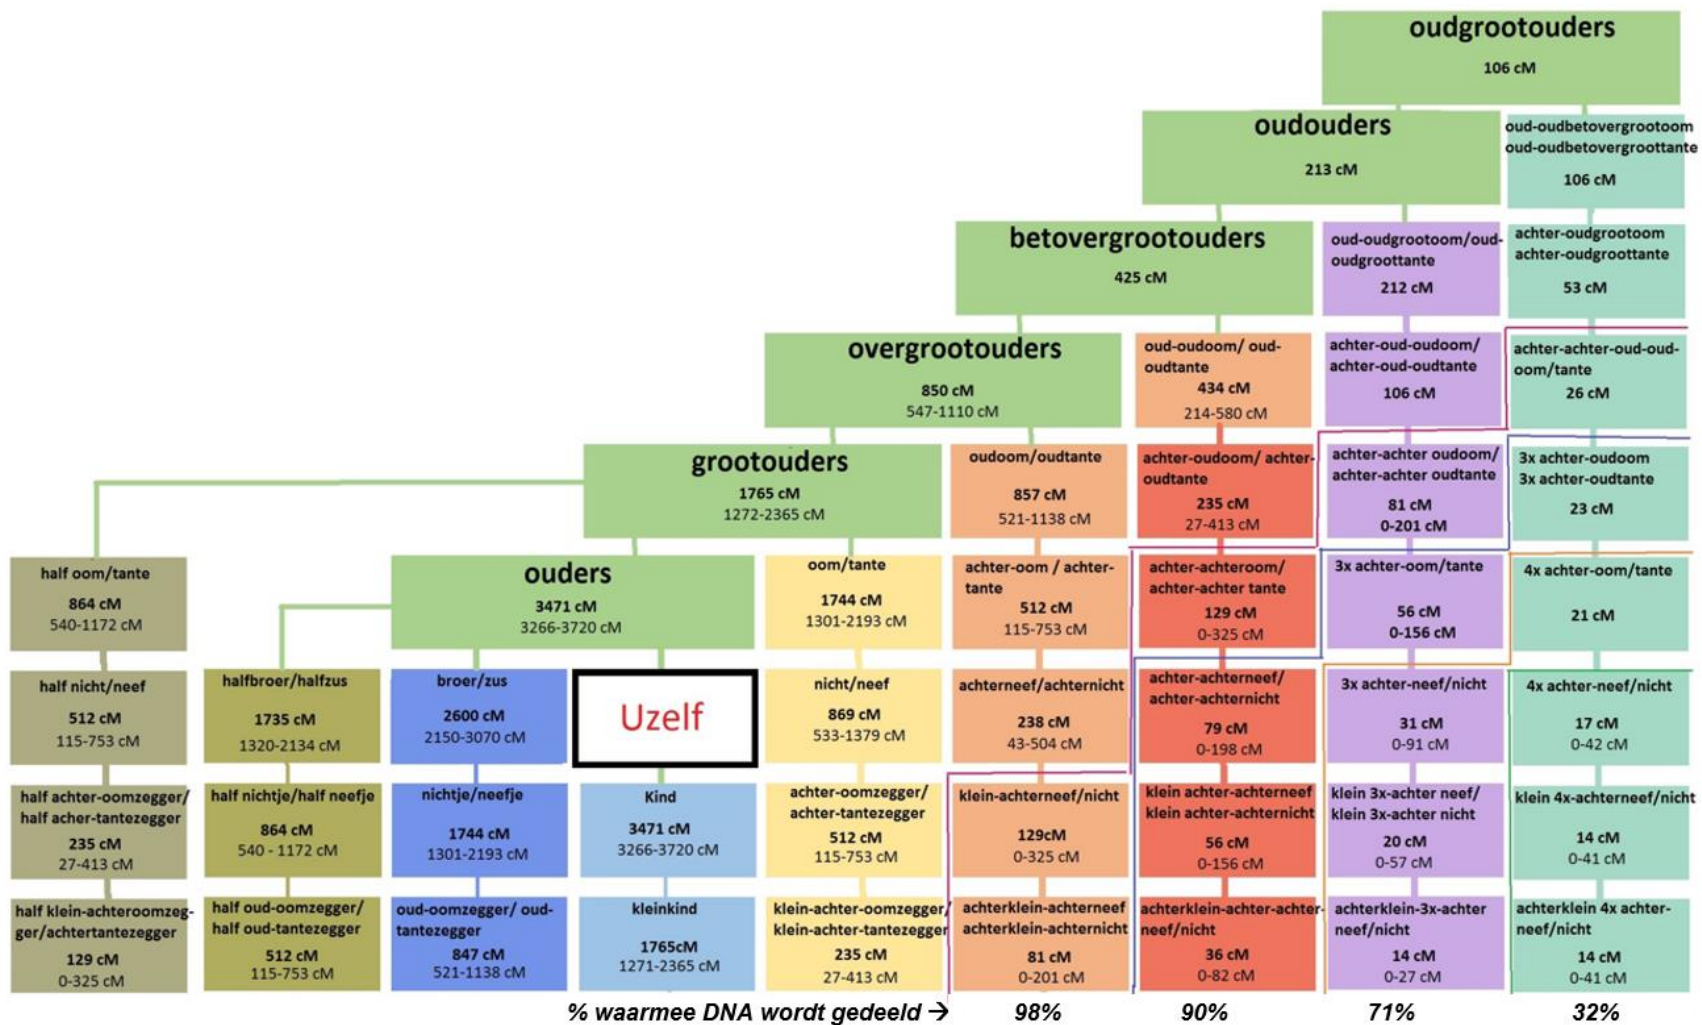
oudgrootouders
106 cM

oudouders
213 cM

oud-oudbetovergrootoom
oud-oudbetovergroottante
106 cM

betovergrootouders
425 cM

oud-oudgrootoom/oud-oudgroottante
212 cM

achter-oudgrootoom
achter-oudgroottante
53 cM

overgrootouders
850 cM
547-1110 cM

oud-oudoom/ oud-oudtante
434 cM
214-580 cM

achter-oud-oudoom/ achter-oud-oudtante
106 cM

achter-achter-oud-oud-oom/tante
26 cM

grootouders
1765 cM
1272-2365 cM

oudoom/oudtante
857 cM
521-1138 cM

achter-oudoom/ achter-oudtante
235 cM
27-413 cM

achter-achter oudoom/ achter-achter oudtante
81 cM
0-201 cM

3x achter-oudoom
3x achter-oudtante
23 cM

half oom/tante
864 cM
540-1172 cM

ouders
3471 cM
3266-3720 cM

oom/tante
1744 cM
1301-2193 cM

achter-oom / achter-tante
512 cM
115-753 cM

achter-achteroom/ achter-achter tante
129 cM
0-325 cM

3x achter-oom/tante
56 cM
0-156 cM

4x achter-oom/tante
21 cM

half nicht/neef
512 cM
115-753 cM

halfbroer/halfzus
1735 cM
1320-2134 cM

broer/zus
2600 cM
2150-3070 cM

Uzelf

nicht/neef
869 cM
533-1379 cM

achterneef/achternicht
238 cM
43-504 cM

achter-achterneef/ achter-achternicht
79 cM
0-198 cM

3x achter-neef/nicht
31 cM
0-91 cM

4x achter-neef/nicht
17 cM
0-42 cM

half achter-oomzegger/ half acher-tantezegger
235 cM
27-413 cM

half nichtje/half neefje
864 cM
540 - 1172 cM

nichtje/neefje
1744 cM
1301-2193 cM

Kind
3471 cM
3266-3720 cM

achter-oomzegger/ achter-tantezegger
512 cM
115-753 cM

klein-achterneef/nicht
129cM
0-325 cM

klein achter-achterneef klein achter-achternicht
56 cM
0-156 cM

klein 3x-achter neef/ klein 3x-achter nicht
20 cM
0-57 cM

klein 4x-achterneef/nicht
14 cM
0-41 cM

half klein-achteroomzegger/achtertantezegger
129 cM
0-325 cM

half oud-oomzegger/ half oud-tantezegger
512 cM
115-753 cM

oud-oomzegger/ oud-tantezegger
847 cM
521-1138 cM

kleinkind
1765cM
1271-2365 cM

klein-achter-oomzegger/ klein-achter-tantezegger
235 cM
27-413 cM

achterklein-achterneef achterklein-achternicht
81 cM
0-201 cM

achterklein-achter-achter-neef/nicht
36 cM
0-82 cM

achterklein-3x-achter neef/nicht
14 cM
0-27 cM

achterklein 4x achter-neef/nicht
14 cM
0-41 cM

% waarmee DNA wordt gedeeld → 98% 90% 71% 32%